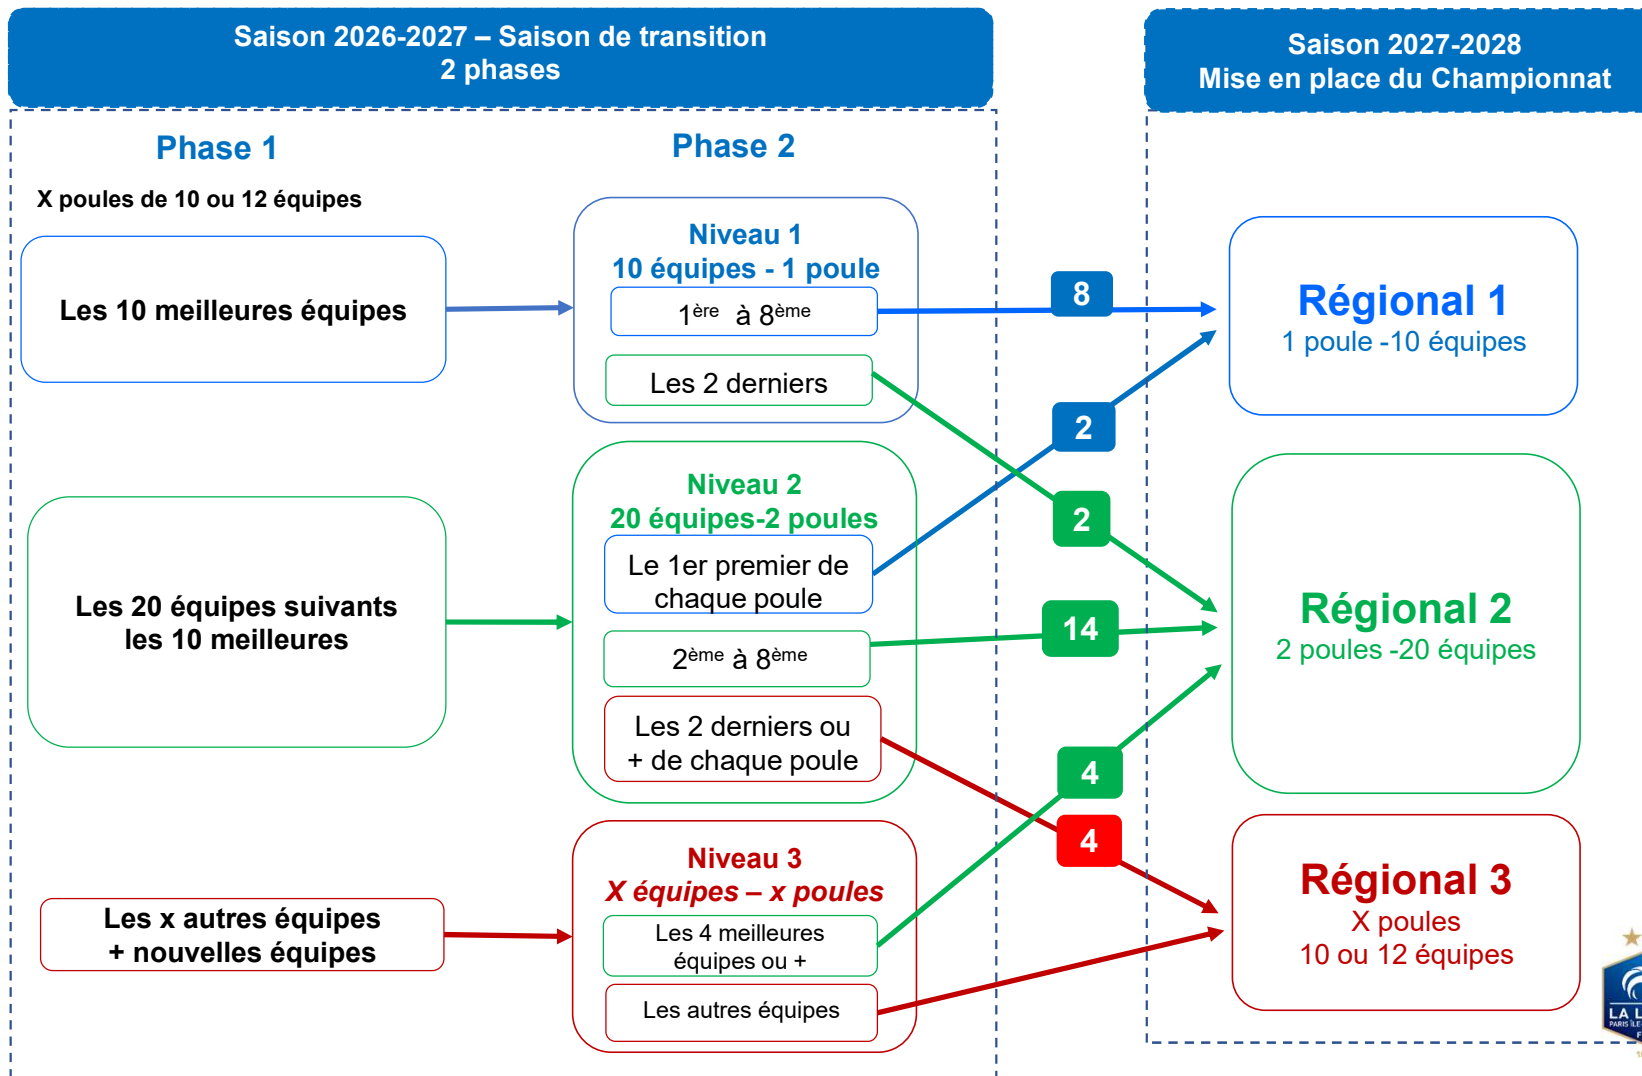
Saison 2026-2027 – Saison de transition
2 phases

Saison 2027-2028
Mise en place du Championnat

Phase 1

X poules de 10 ou 12 équipes

Les 10 meilleures équipes

Les 20 équipes suivants les 10 meilleures

Les x autres équipes + nouvelles équipes

Phase 2

Niveau 1
10 équipes - 1 poule

$1^{ère}$ à $8^{ème}$

Les 2 derniers

Niveau 2
20 équipes-2 poules

Le 1er premier de chaque poule

$2^{ème}$ à $8^{ème}$

Les 2 derniers ou + de chaque poule

Niveau 3
X équipes – x poules

Les 4 meilleures équipes ou +

Les autres équipes

8

2

2

14

4

4

Régional 1
1 poule -10 équipes

Régional 2
2 poules -20 équipes

Régional 3
X poules
10 ou 12 équipes

LA L
PARIS ILE